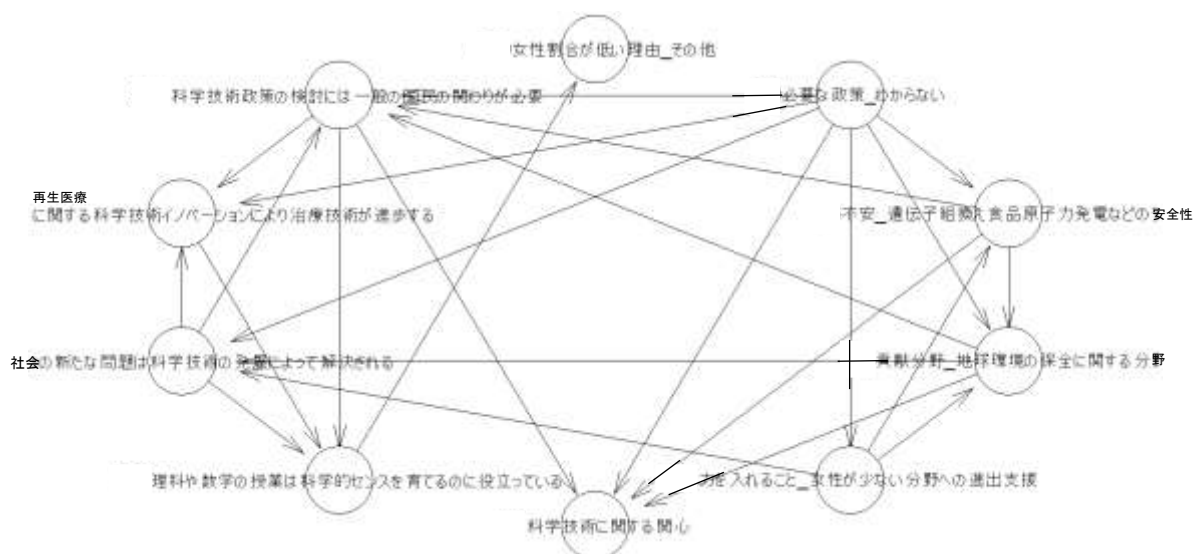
女性割合が低い理由_その他

科学技術政策の検討には一般の国民の関わりが必要

必要な政策_わからない

再生医療
に関する科学技術イノベーションにより治療技術が進歩する

不安_遺伝子組換え食品原子力発電などの安全性

社会の新たな問題は科学技術の発展によって解決される

貢献分野_地球環境の保全に関する分野

理科や数学の授業は科学的センスを育てるのに役立っている

力を入れること_女性が少ない分野への進出支援

科学技術に関する関心